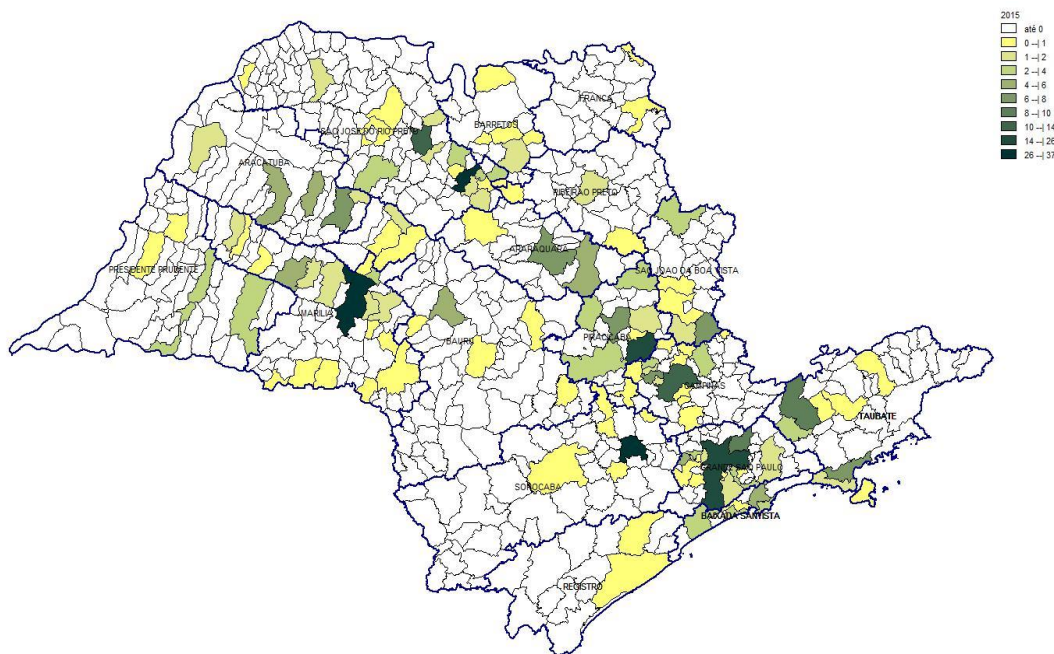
2015
até 0
0 –| 1
1 –| 2
2 –| 4
4 –| 6
6 –| 8
8 –| 10
10 –| 14
14 –| 26
26 –| 37

FRANCA
BARRETOS
SAO JOSE DO RIO PRETO
ARACATUBA
RIBEIRAO PRETO
ARARAQUARA
SAO JOAO DA BOA VISTA
PRESIDENTE PRUDENTE
MARILIA
BAURU
PIRACICABA
CAMPINAS
TAUBATE
GRANDE SAO PAULO
SOROCABA
BAIXADA SANTISTA
REGISTRO